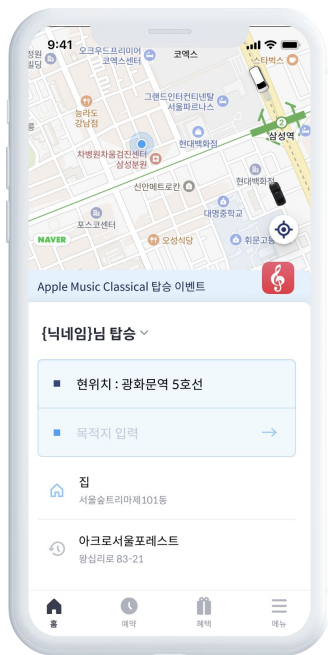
9:41

정원
빌딩
오크우드프리미어
코엑스센터
코엑스
스타벅스
능라도
강남점
그랜드인터컨티넨탈
서울파르나스
현대백화점
삼성역
차병원차움검진센터
삼성분원
신안메트로칸
현대백화점
대명중학교
포스코센터
NAVER
오성식당
휘문고

Apple Music Classical 탑승 이벤트

{닉네임}님 탑승

현위치 : 광화문역 5호선

목적지 입력

집
서울숲트리마제101동

아크로서울포레스트
왕십리로 83-21

홈
예약
혜택
메뉴